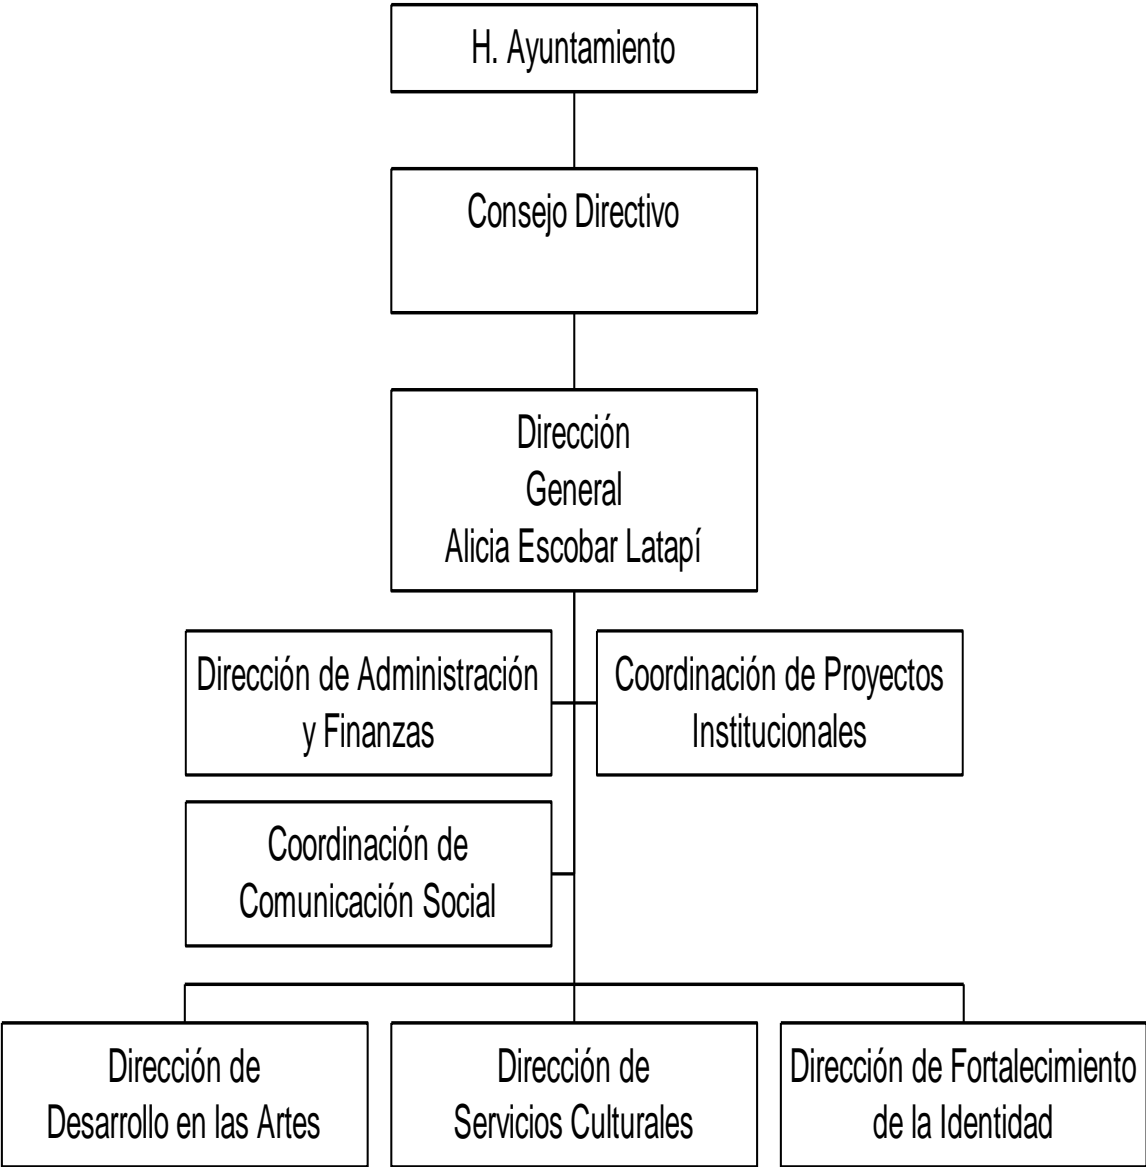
H. Ayuntamiento

Consejo Directivo

Dirección General Alicia Escobar Latapí

Dirección de Administración y Finanzas

Coordinación de Proyectos Institucionales

Coordinación de Comunicación Social

Dirección de Desarrollo en las Artes

Dirección de Servicios Culturales

Dirección de Fortalecimiento de la Identidad